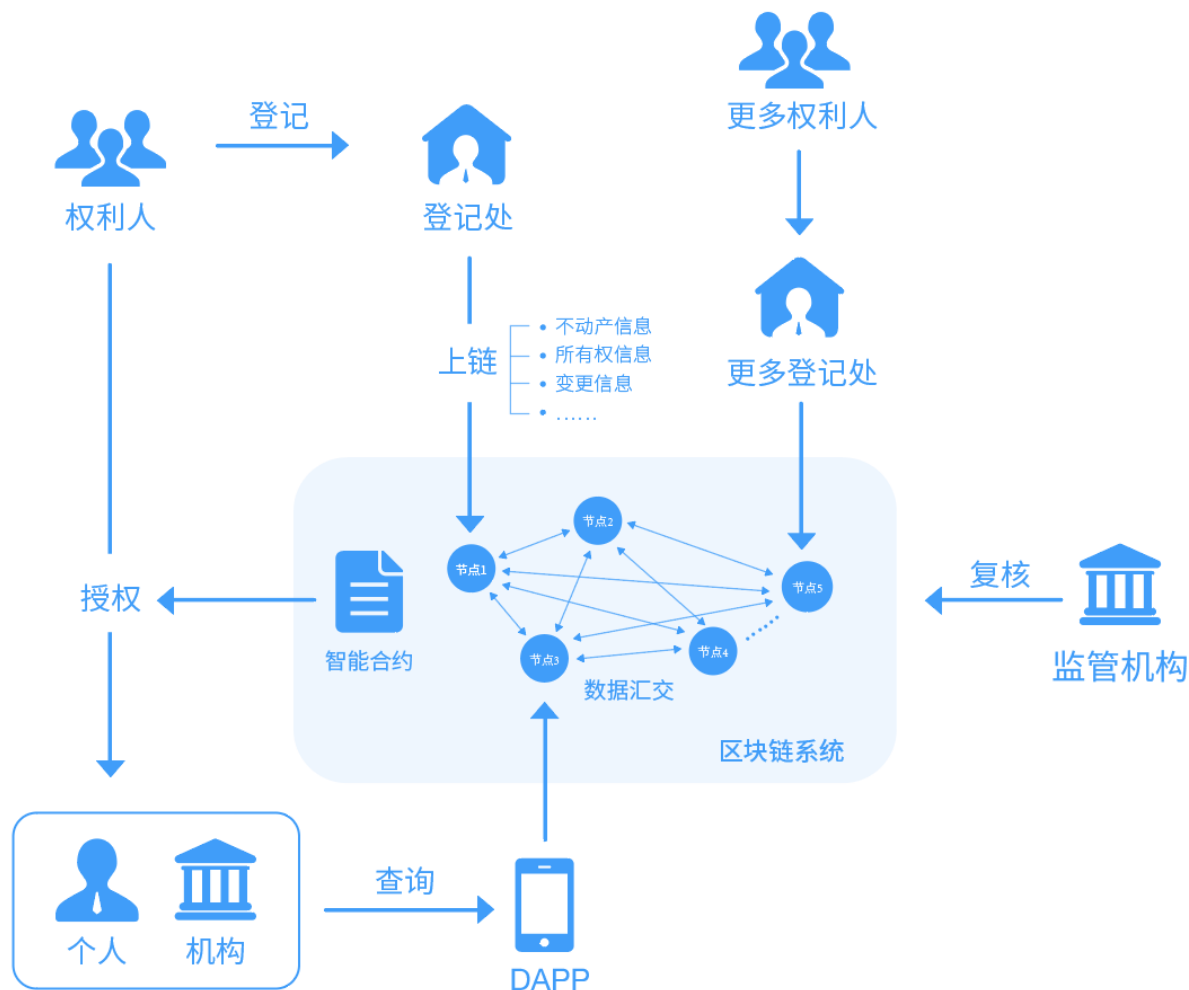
更多权利人

登记

权利人

登记处

上链

• 不动产信息
• 所有权信息
• 变更信息
• ……

更多登记处

节点2

节点1

节点5

授权

复核

智能合约

节点3

节点4

监管机构

数据汇交

区块链系统

个人

机构

查询

DAPP